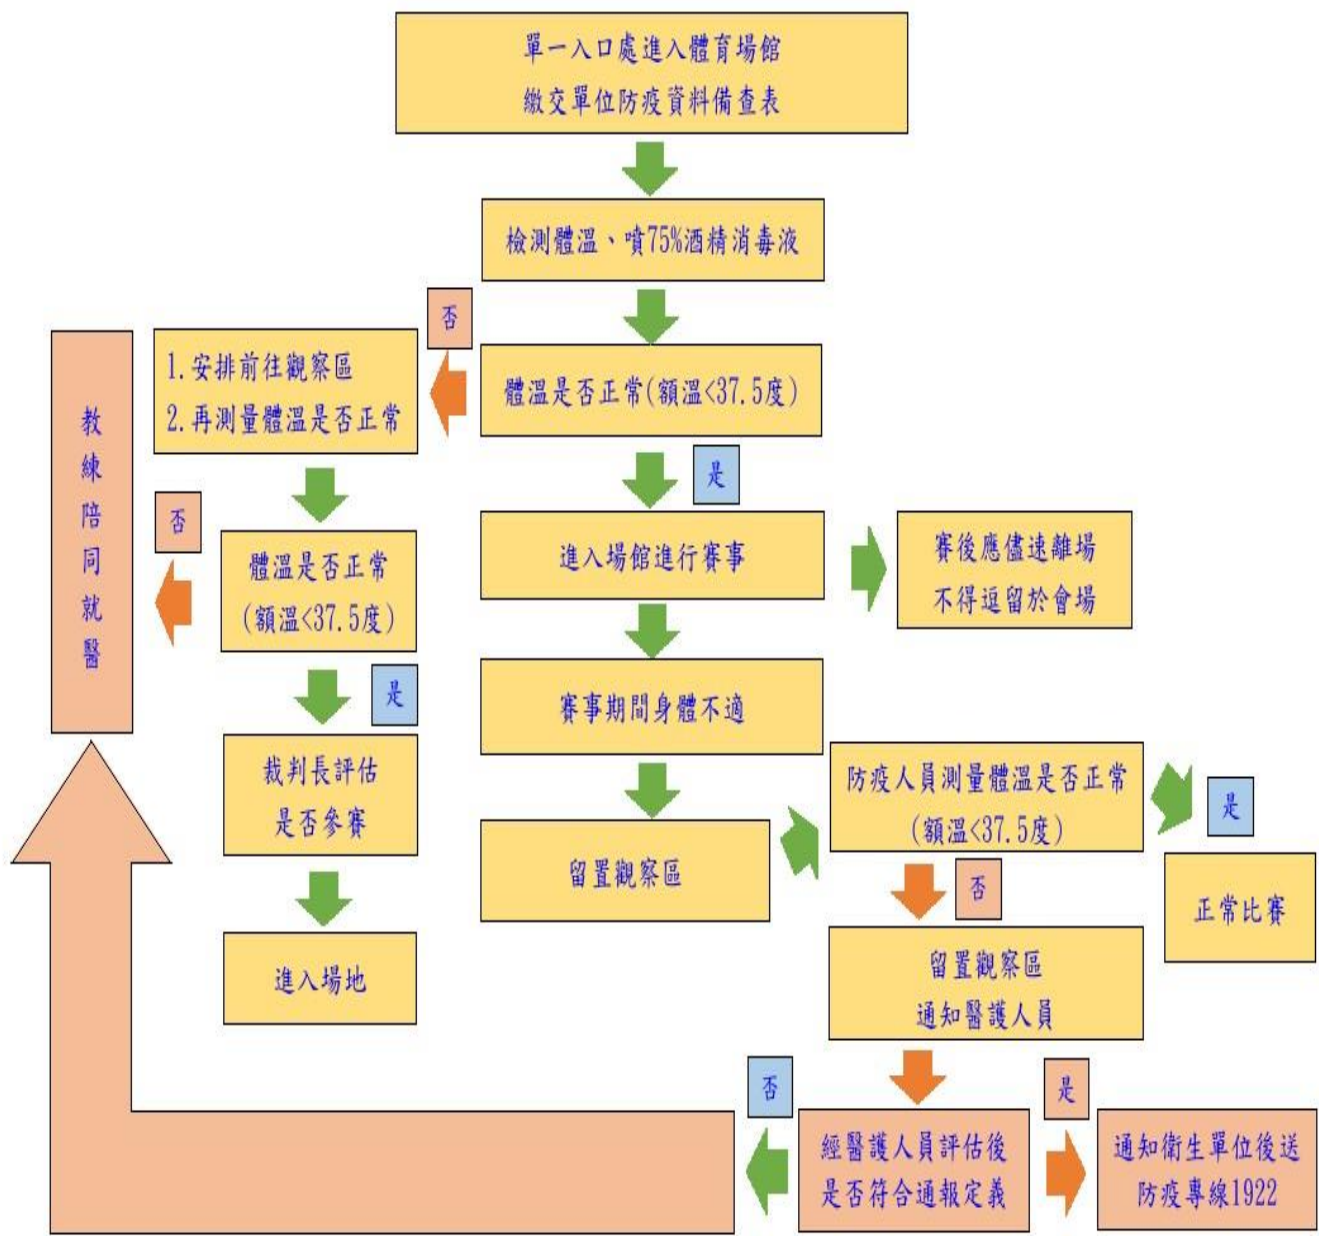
單一入口處進入體育場館
繳交單位防疫資料備查表

檢測體溫、噴75%酒精消毒液

否

1.安排前往觀察區
2.再測量體溫是否正常

體溫是否正常(額溫<37.5度)

教練陪同就醫

是

否

體溫是否正常
(額溫<37.5度)

進入場館進行賽事

賽後應儘速離場
不得逗留於會場

是

裁判長評估
是否參賽

賽事期間身體不適

防疫人員測量體溫是否正常
(額溫<37.5度)

是

留置觀察區

否

正常比賽

進入場地

留置觀察區
通知醫護人員

否

是

經醫護人員評估後
是否符合通報定義

通知衛生單位後送
防疫專線1922